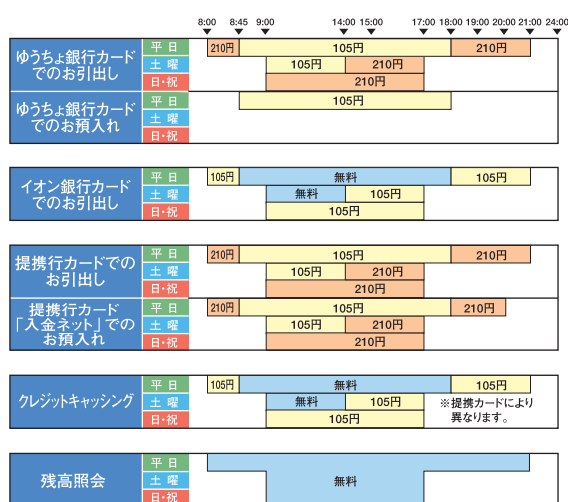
| | | 8:00 | 8:45 | 9:00 | 14:00 | 15:00 | 17:00 | 18:00 | 19:00 | 20:00 | 21:00 | 24:00 |
|---|---|---|---|---|---|---|---|---|---|---|---|---|
| ゆうちょ銀行カードでのお引出し | 平日 | 210円 | | 105円 | | | | 210円 | | | | |
| | 土曜 | | | 105円 | | 210円 | | | | | | |
| | 日・祝 | | | 210円 | | | | | | | | |
| ゆうちょ銀行カードでのお預入れ | 平日 | | | 105円 | | | | | | | | |
| | 土曜 | | | | | | | | | | | |
| | 日・祝 | | | | | | | | | | | |
| イオン銀行カードでのお引出し | 平日 | 105円 | | 無料 | | | | 105円 | | | | |
| | 土曜 | | | 無料 | | 105円 | | | | | | |
| | 日・祝 | | | 105円 | | | | | | | | |
| 提携行カードでのお引出し | 平日 | 210円 | | 105円 | | | | 210円 | | | | |
| | 土曜 | | | 105円 | | 210円 | | | | | | |
| | 日・祝 | | | 210円 | | | | | | | | |
| 提携行カード「入金ネット」でのお預入れ | 平日 | 210円 | | 105円 | | | | 210円 | | | | |
| | 土曜 | | | 105円 | | 210円 | | | | | | |
| | 日・祝 | | | 210円 | | | | | | | | |
| クレジットキャッシング | 平日 | 105円 | | 無料 | | | | 105円 | | | | |
| | 土曜 | | | 無料 | | 105円 | | ※提携カードにより異なります。 | | | | |
| | 日・祝 | | | 105円 | | | | | | | | |
| 残高照会 | 平日 | | | 無料 | | | | | | | | |
| | 土曜 | | | | | | | | | | | |
| | 日・祝 | | | | | | | | | | | |